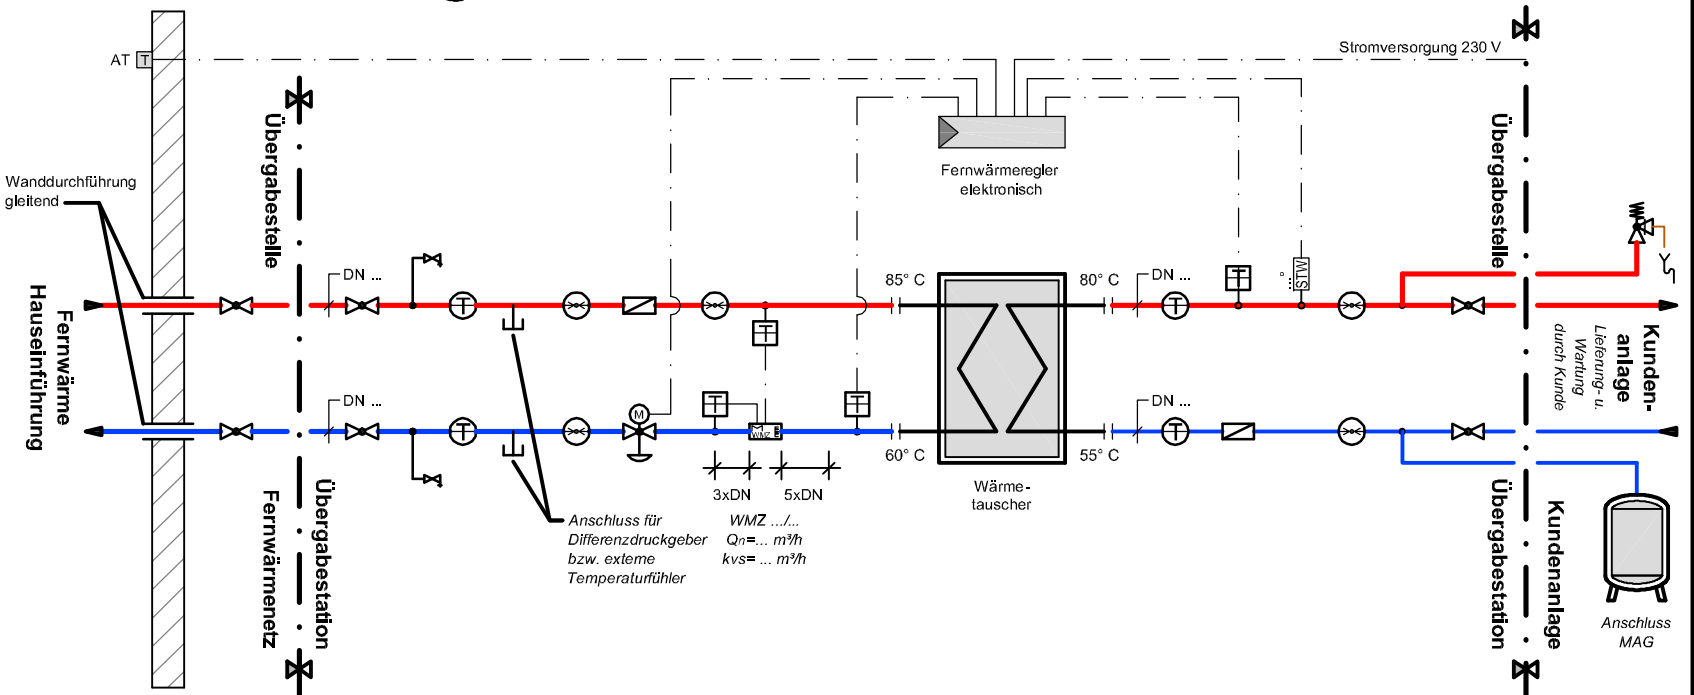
AT T

Stromversorgung 230 V

Wanddurchführung gleitend

Übergabestelle

Fernwärme Hauseinführung

DN ...

DN ...

Fernwärmeregler elektronisch

85° C

80° C

60° C

55° C

DN ...

DN ...

STW

Wärme-tauscher

3xDN

5xDN

WMZ

M

Anschluss für Differenzdruckgeber bzw. externe Temperaturfühler

WMZ .../...
$Q_n$=... m³/h
kvs= ... m³/h

Fernwärmenetz

Übergabestation

Übergabestelle

Kunden-anlage

Lieferung- u. Wartung durch Kunde

Übergabestation

Kundenanlage

Anschluss MAG